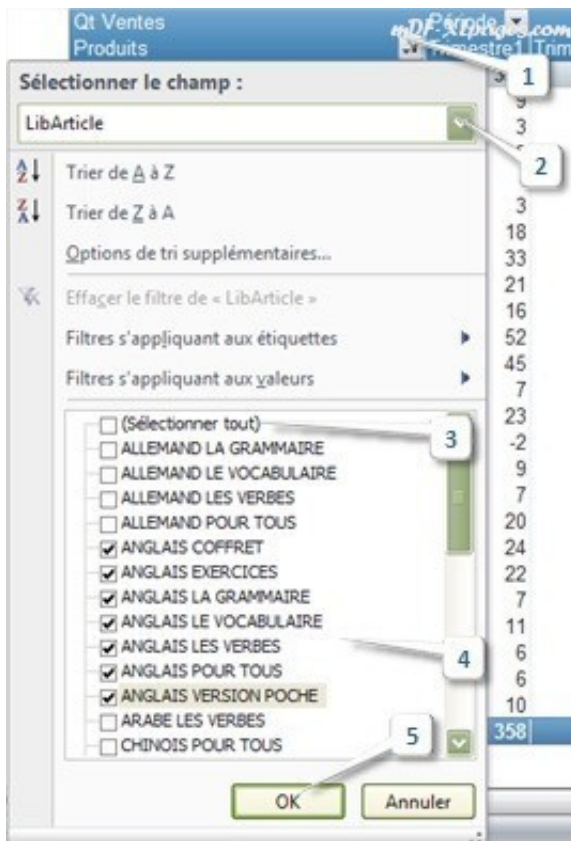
Qt Ventes
Produits
Période
Trimestre1 Trim
mDF-XLpages.com
1
Sélectionner le champ :
LibArticle
2
Trier de A à Z
Trier de Z à A
Options de tri supplémentaires...
Effacer le filtre de « LibArticle »
Filtres s'appliquant aux étiquettes
Filtres s'appliquant aux valeurs
(Sélectionner tout)
3
ALLEMAND LA GRAMMAIRE
ALLEMAND LE VOCABULAIRE
ALLEMAND LES VERBES
ALLEMAND POUR TOUS
ANGLAIS COFFRET
ANGLAIS EXERCICES
ANGLAIS LA GRAMMAIRE
ANGLAIS LE VOCABULAIRE
ANGLAIS LES VERBES
4
ANGLAIS POUR TOUS
ANGLAIS VERSION POCHE
ARABE LES VERBES
CHINOIS POUR TOUS
5
OK
Annuler

9
3
3
18
33
21
16
52
45
7
23
-2
9
7
20
24
22
7
11
6
6
10
358